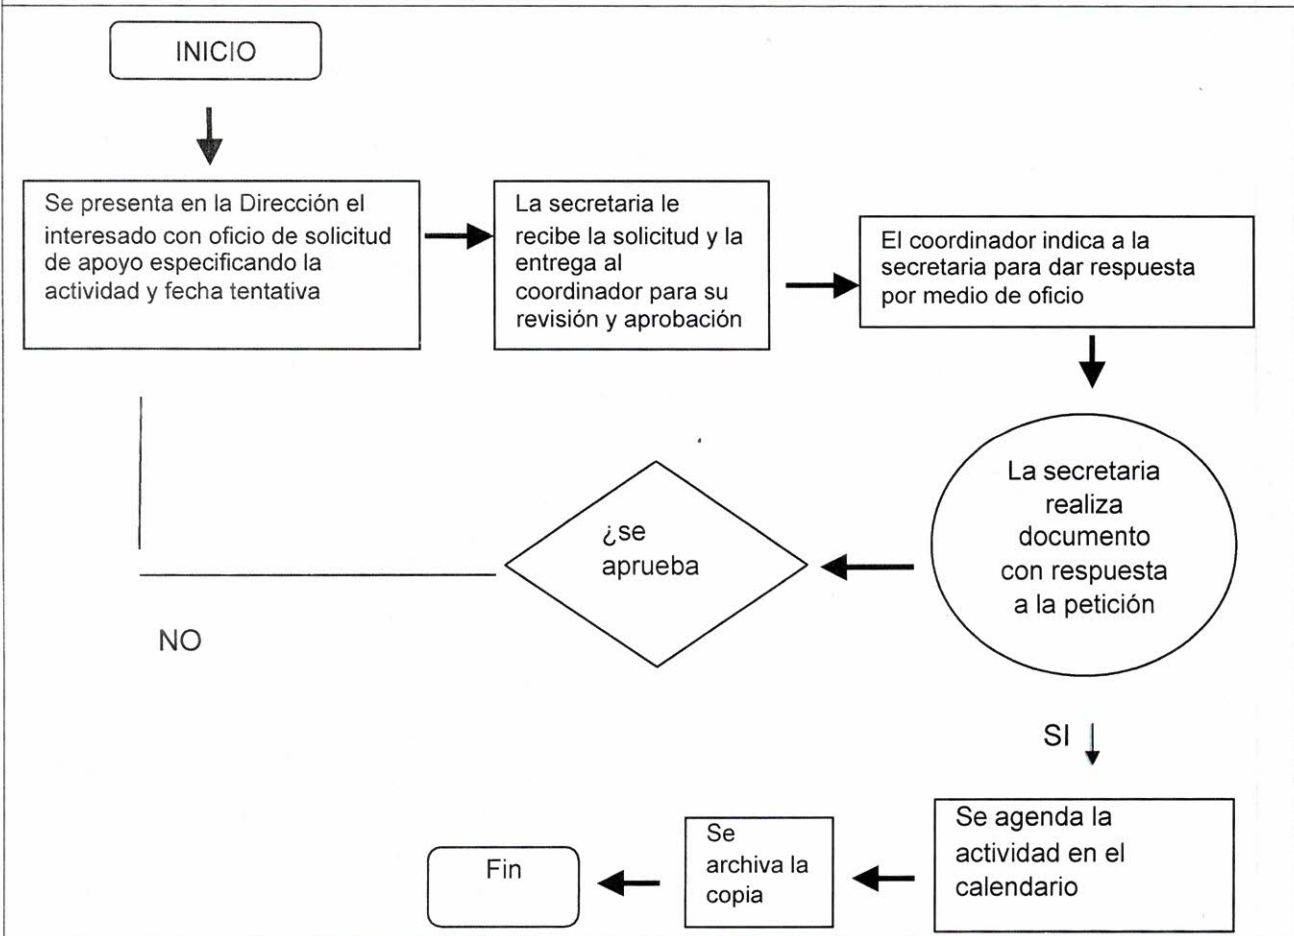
INICIO

Se presenta en la Dirección el interesado con oficio de solicitud de apoyo especificando la actividad y fecha tentativa

La secretaria le recibe la solicitud y la entrega al coordinador para su revisión y aprobación

El coordinador indica a la secretaria para dar respuesta por medio de oficio

La secretaria realiza documento con respuesta a la petición

¿se aprueba

NO

SI

Se agenda la actividad en el calendario

Se archiva la copia

Fin